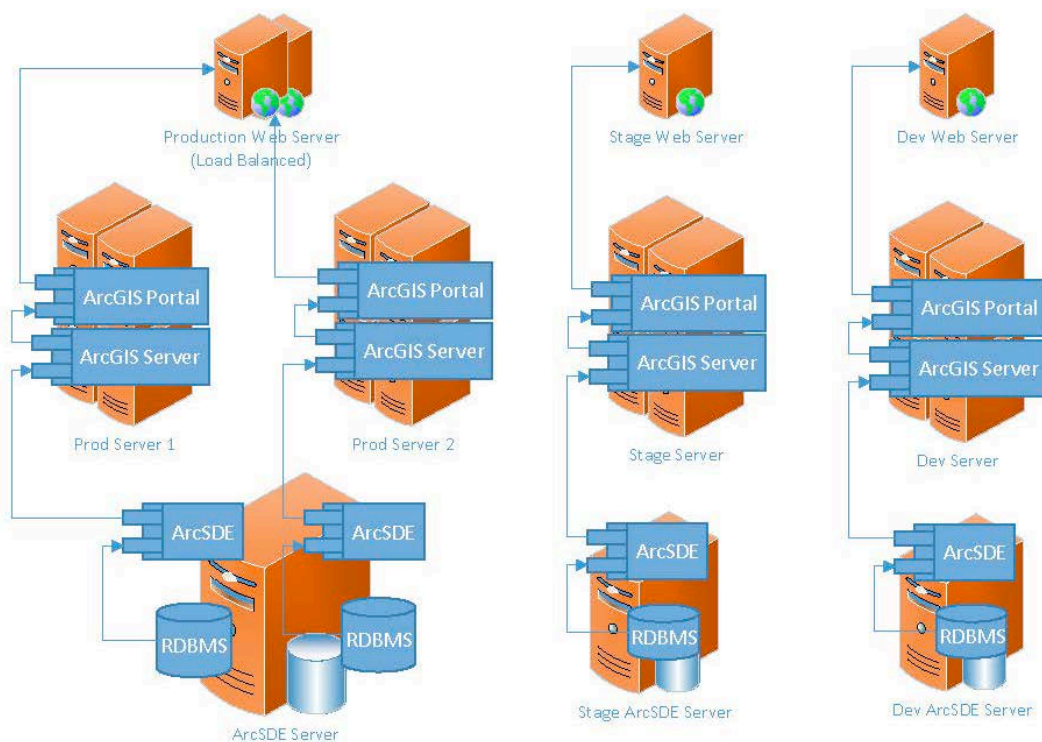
Production Web Server
(Load Balanced)

ArcGIS Portal

ArcGIS Server

Prod Server 1

ArcGIS Portal

ArcGIS Server

Prod Server 2

ArcSDE

ArcSDE

RDBMS

RDBMS

ArcSDE Server

Stage Web Server

ArcGIS Portal

ArcGIS Server

Stage Server

ArcSDE

RDBMS

Stage ArcSDE Server

Dev Web Server

ArcGIS Portal

ArcGIS Server

Dev Server

ArcSDE

RDBMS

Dev ArcSDE Server